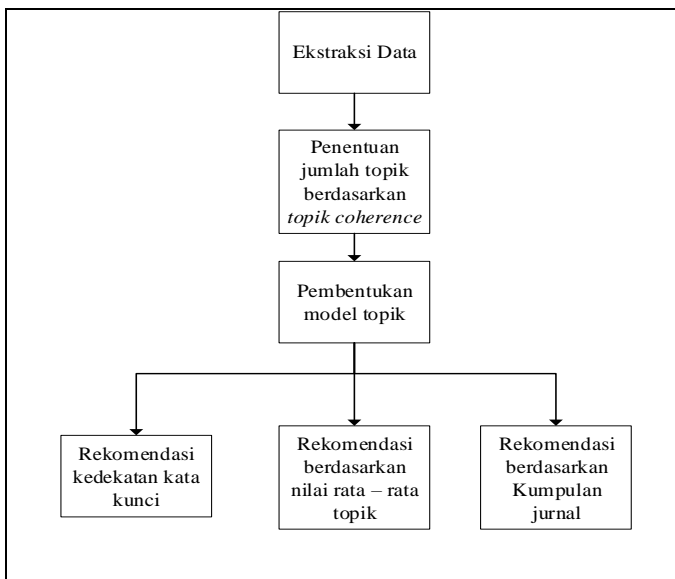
Ekstraksi Data

Penentuan jumlah topik berdasarkan *topik coherence*

Pembentukan model topik

Rekomendasi kedekatan kata kunci

Rekomendasi berdasarkan nilai rata – rata topik

Rekomendasi berdasarkan Kumpulan jurnal